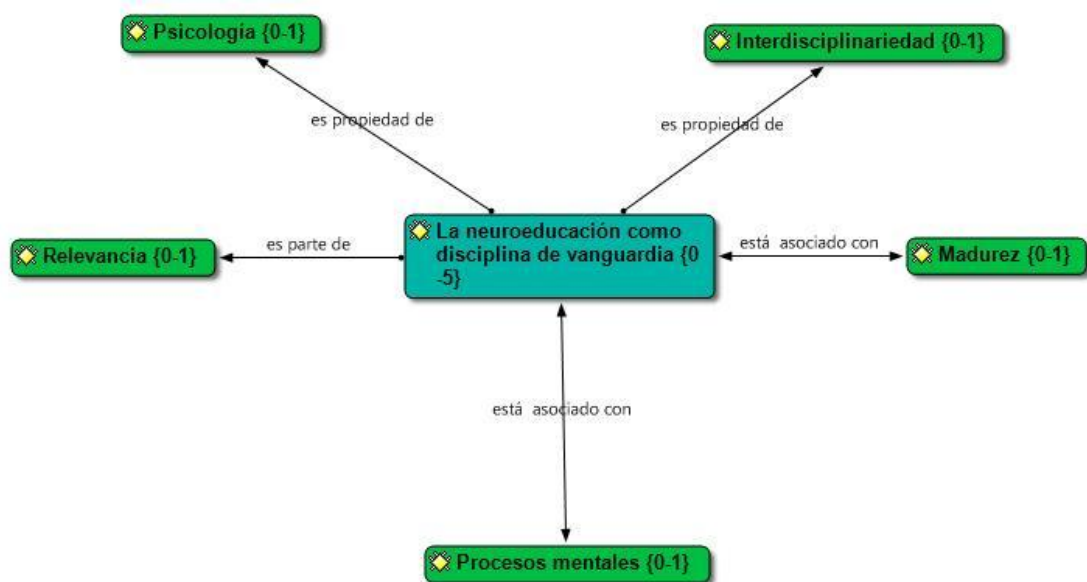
Psicología {0-1}

Interdisciplinariedad {0-1}

es propiedad de

es propiedad de

Relevancia {0-1}

es parte de

La neuroeducación como disciplina de vanguardia {0-5}

está asociado con

Madurez {0-1}

está asociado con

Procesos mentales {0-1}